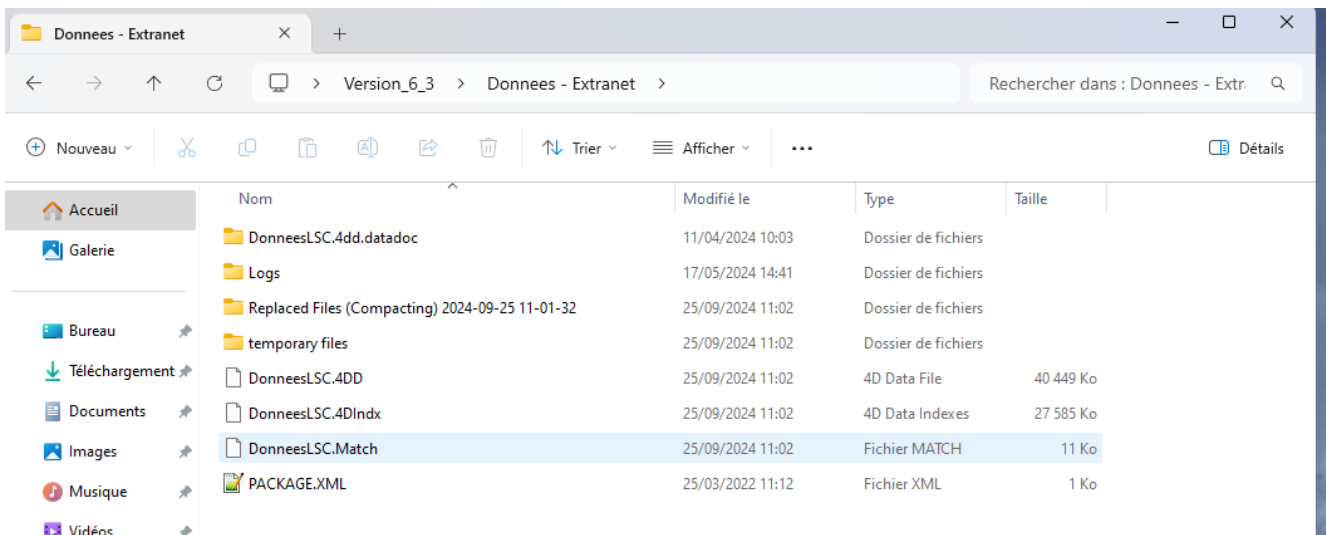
Donnees - Extranet ✕ +

Version_6_3 > Donnees - Extranet >

Rechercher dans : Donnees - Extra

Nouveau
Trier
Afficher
...
Détails

Accueil
Galerie

Bureau
Téléchargement
Documents
Images
Musique
Vidéos

| Nom | Modifié le | Type | Taille |
|---|---|---|---|
| DonneesLSC.4dd.datadoc | 11/04/2024 10:03 | Dossier de fichiers | |
| Logs | 17/05/2024 14:41 | Dossier de fichiers | |
| Replaced Files (Compacting) 2024-09-25 11-01-32 | 25/09/2024 11:02 | Dossier de fichiers | |
| temporary files | 25/09/2024 11:02 | Dossier de fichiers | |
| DonneesLSC.4DD | 25/09/2024 11:02 | 4D Data File | 40 449 Ko |
| DonneesLSC.4DIndx | 25/09/2024 11:02 | 4D Data Indexes | 27 585 Ko |
| DonneesLSC.Match | 25/09/2024 11:02 | Fichier MATCH | 11 Ko |
| PACKAGE.XML | 25/03/2022 11:12 | Fichier XML | 1 Ko |